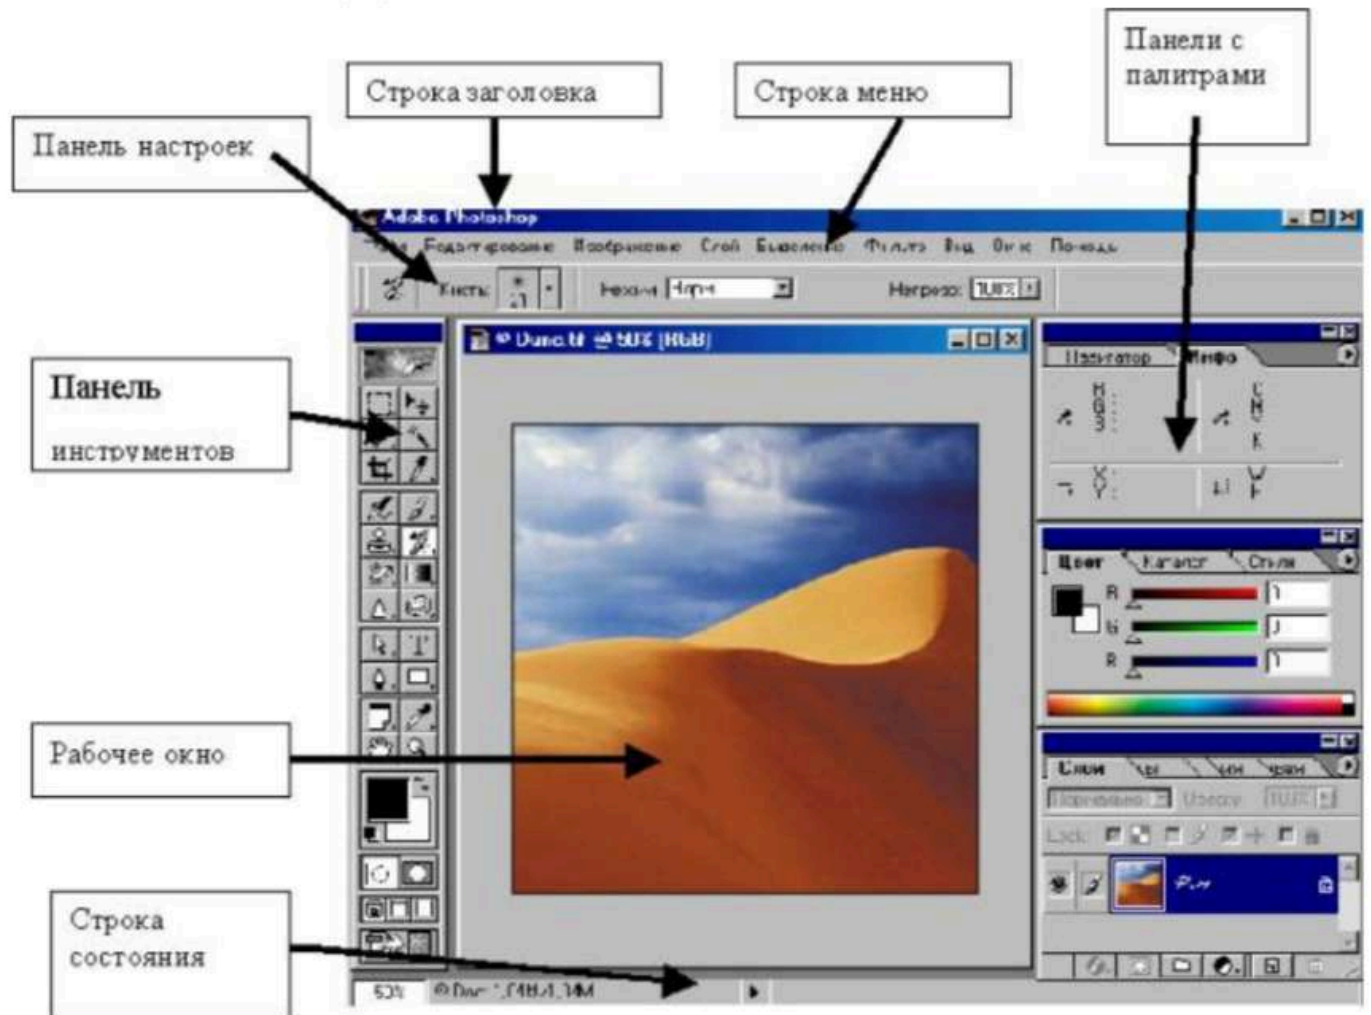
Строка заголовка

Строка меню

Панели с палитрами

Панель настроек

Adobe Photoshop

Файл Редактирование Изображение Слой Выделение Фильтр Вид Окно Помощь

Кисть:

Режим: Норм

Нагрузка: 100%

Панель инструментов

Dune.tif @ 50% (RGB)

Навигатор Инфо

R G B

C M Y K

X Y

W H

Цвет Каталог Стили

R

G

B

Рабочее окно

Слои

Lock:

Фон

Строка состояния

50%

Doc: 1,04M/1,34M